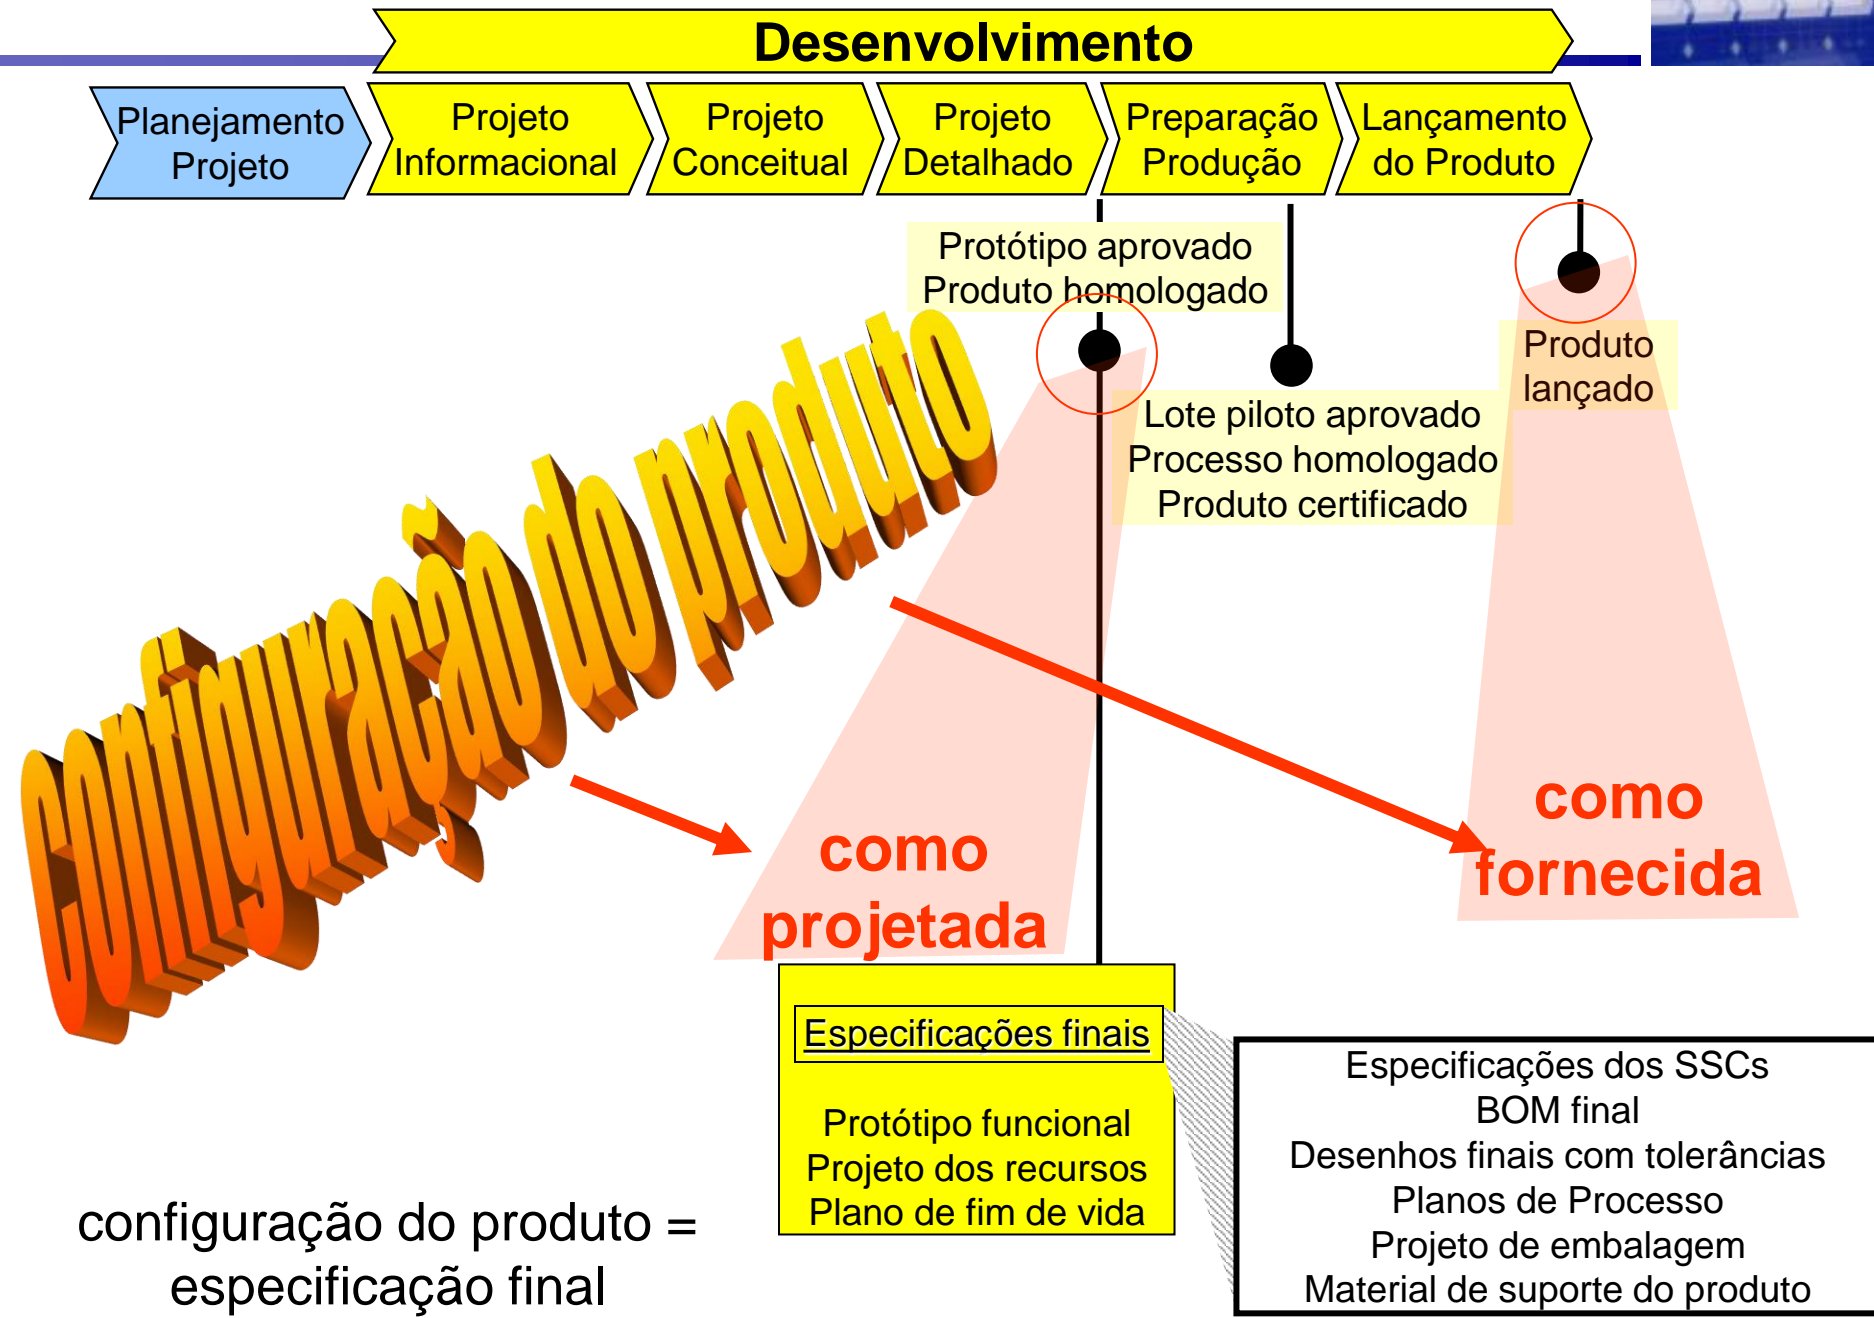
Desenvolvimento

Planejamento Projeto

Projeto Informacional

Projeto Conceitual

Projeto Detalhado

Preparação Produção

Lançamento do Produto

Protótipo aprovado
Produto homologado

Produto lançado

Lote piloto aprovado
Processo homologado
Produto certificado

configuração do produto

como projetada

como fornecida

Especificações finais

Protótipo funcional
Projeto dos recursos
Plano de fim de vida

Especificações dos SSCs
BOM final
Desenhos finais com tolerâncias
Planos de Processo
Projeto de embalagem
Material de suporte do produto

configuração do produto = especificação final